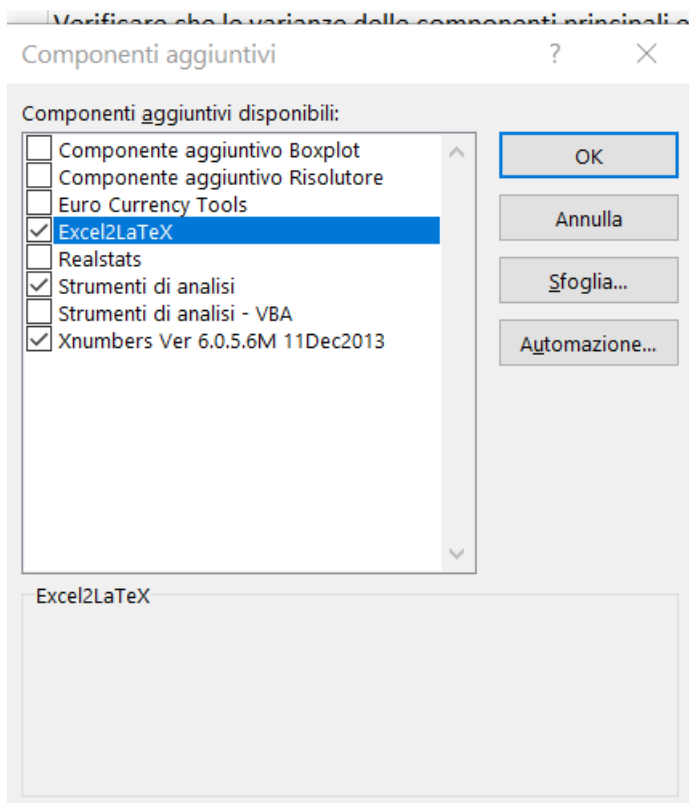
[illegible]

Componenti aggiuntivi ? ✕

Componenti aggiuntivi disponibili:

Componente aggiuntivo Boxplot
Componente aggiuntivo Risolutore
Euro Currency Tools
Excel2LaTeX
Realstats
Strumenti di analisi
Strumenti di analisi - VBA
Xnumbers Ver 6.0.5.6M 11Dec2013

OK

Annulla

Sfoglia...

Automazione...

Excel2LaTeX